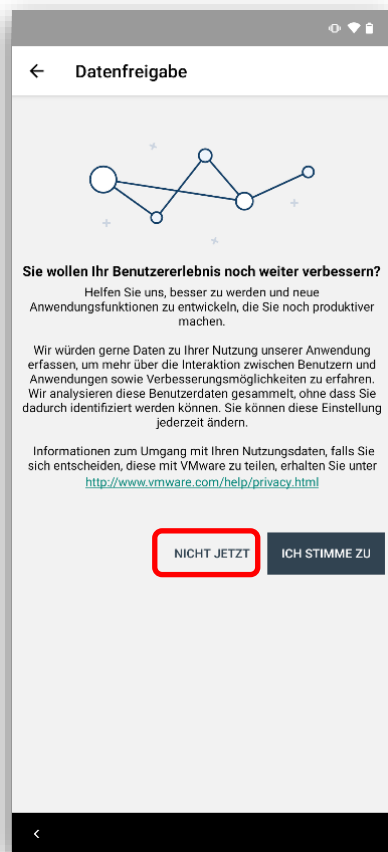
Datenfreigabe

Sie wollen Ihr Benutzererlebnis noch weiter verbessern?

Helfen Sie uns, besser zu werden und neue Anwendungsfunktionen zu entwickeln, die Sie noch produktiver machen.

Wir würden gerne Daten zu Ihrer Nutzung unserer Anwendung erfassen, um mehr über die Interaktion zwischen Benutzern und Anwendungen sowie Verbesserungsmöglichkeiten zu erfahren. Wir analysieren diese Benutzerdaten gesammelt, ohne dass Sie dadurch identifiziert werden können. Sie können diese Einstellung jederzeit ändern.

Informationen zum Umgang mit Ihren Nutzungsdaten, falls Sie sich entscheiden, diese mit VMware zu teilen, erhalten Sie unter http://www.vmware.com/help/privacy.html

NICHT JETZT

ICH STIMME ZU